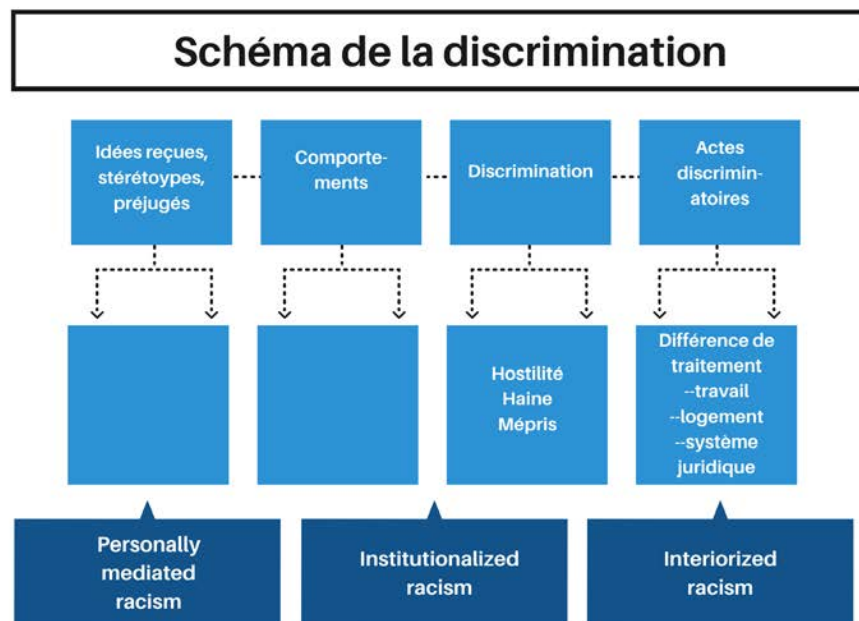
Schéma de la discrimination

Idées reçues, stérétoypes, préjugés

Comportements

Discrimination

Actes discriminatoires

Hostilité
Haine
Mépris

Différence de traitement
--travail
--logement
--système juridique

Personally mediated racism

Institutionalized racism

Interiorized racism